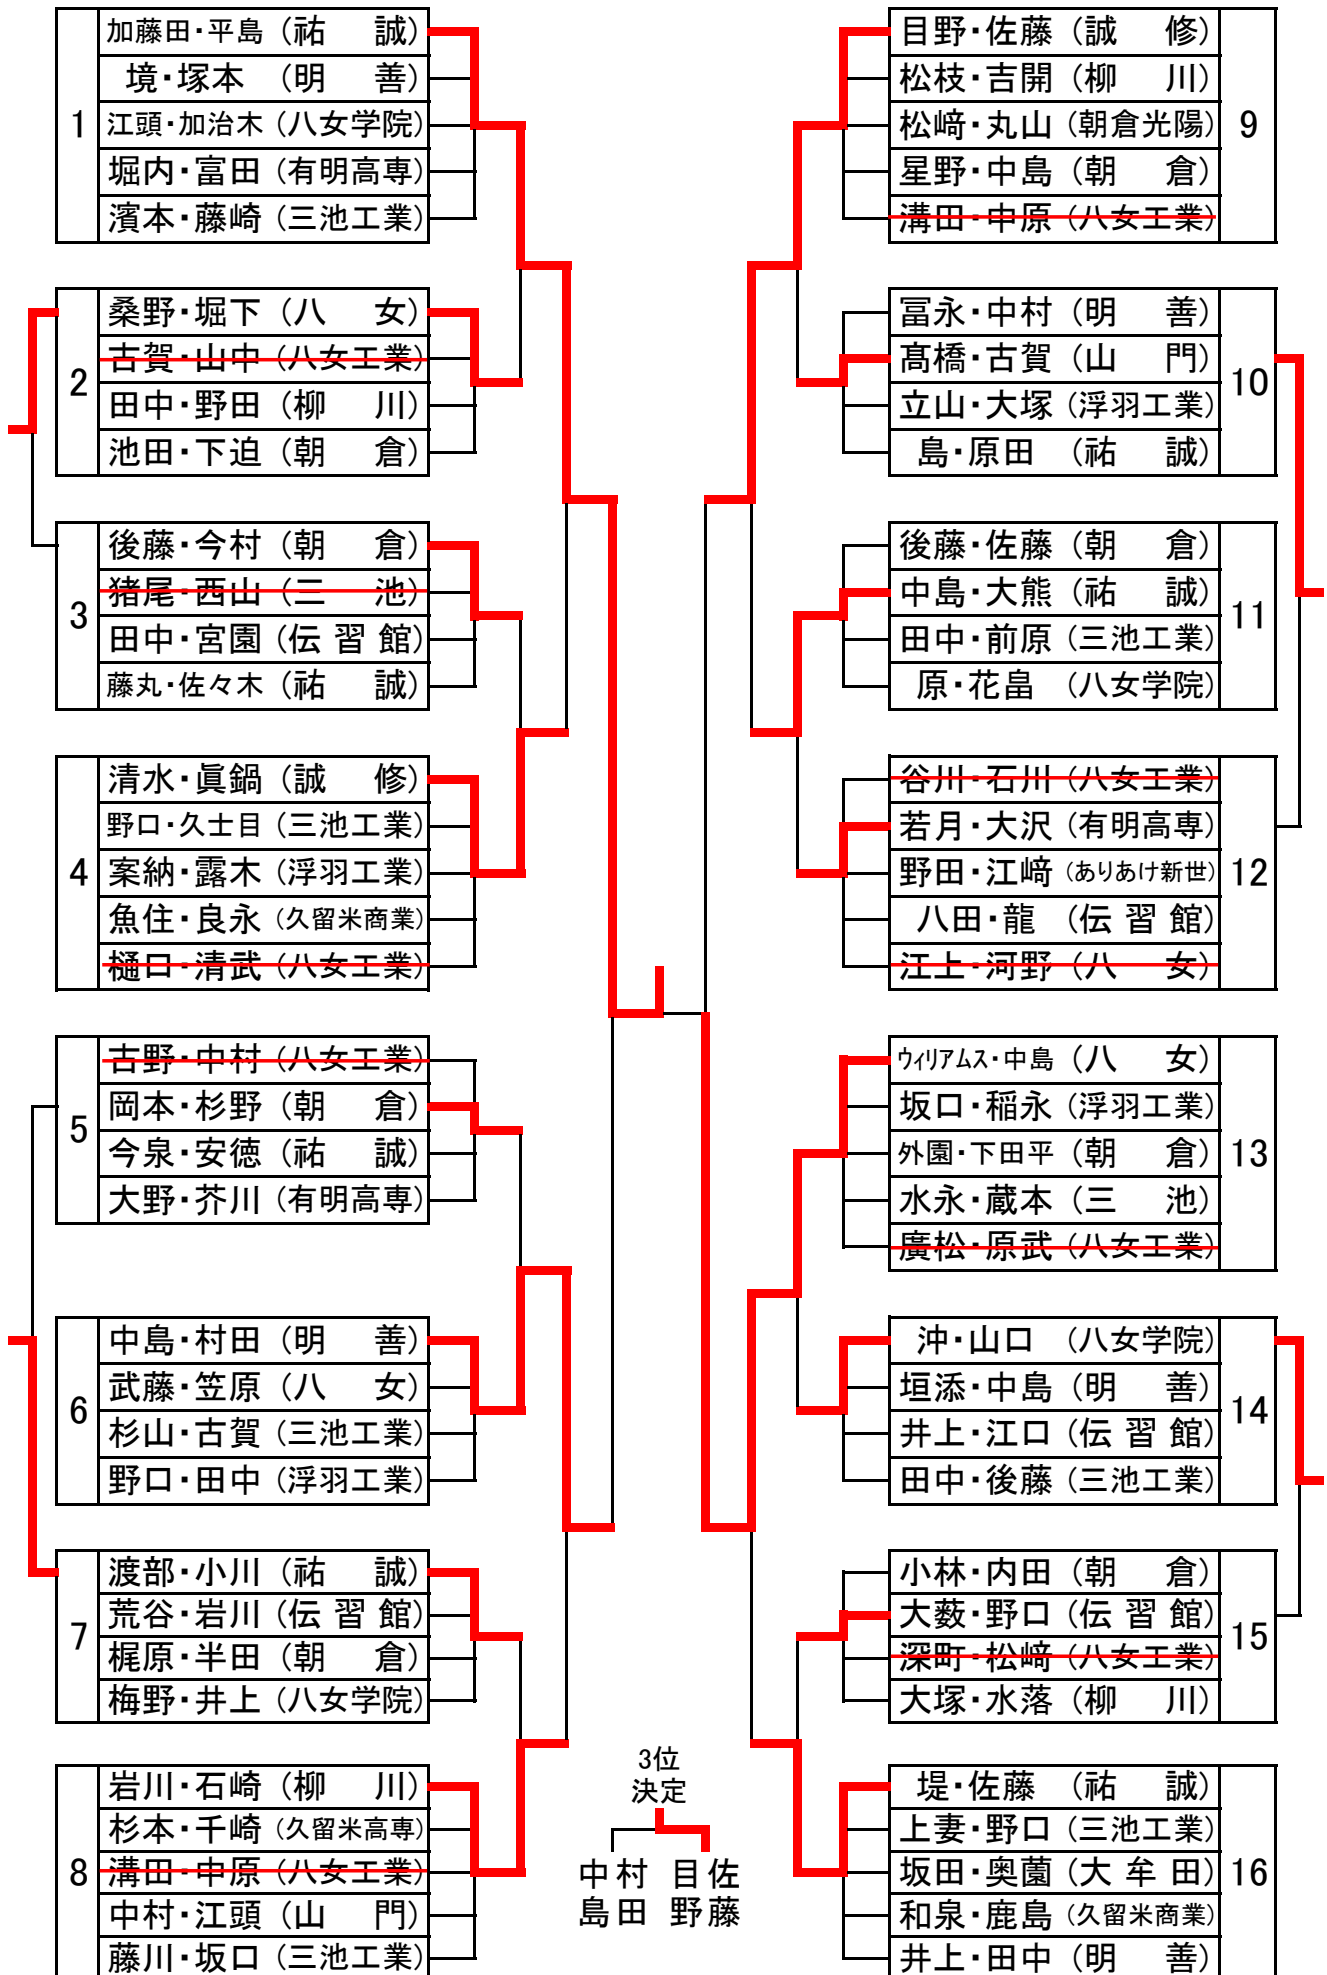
| 1 | 加藤田・平島（祐　誠） |
|---|---|
| | 境・塚本　（明　善） |
| | 江頭・加治木（八女学院） |
| | 堀内・富田（有明高専） |
| | 濱本・藤崎（三池工業） |

| 2 | 桑野・堀下（八　女） |
|---|---|
| | 古賀・山中（八女工業） |
| | 田中・野田（柳　川） |
| | 池田・下迫（朝　倉） |

| 3 | 後藤・今村（朝　倉） |
|---|---|
| | 猪尾・西山（三　池） |
| | 田中・宮園（伝 習 館） |
| | 藤丸・佐々木（祐　誠） |

| 4 | 清水・眞鍋（誠　修） |
|---|---|
| | 野口・久士目（三池工業） |
| | 案納・露木（浮羽工業） |
| | 魚住・良永（久留米商業） |
| | 樋口・清武（八女工業） |

| 5 | 古野・中村（八女工業） |
|---|---|
| | 岡本・杉野（朝　倉） |
| | 今泉・安徳（祐　誠） |
| | 大野・芥川（有明高専） |

| 6 | 中島・村田（明　善） |
|---|---|
| | 武藤・笠原（八　女） |
| | 杉山・古賀（三池工業） |
| | 野口・田中（浮羽工業） |

| 7 | 渡部・小川（祐　誠） |
|---|---|
| | 荒谷・岩川（伝 習 館） |
| | 梶原・半田（朝　倉） |
| | 梅野・井上（八女学院） |

| 8 | 岩川・石崎（柳　川） |
|---|---|
| | 杉本・千崎（久留米高専） |
| | 溝田・中原（八女工業） |
| | 中村・江頭（山　門） |
| | 藤川・坂口（三池工業） |

| 目野・佐藤（誠　修） | 9 |
|---|---|
| 松枝・吉開（柳　川） | |
| 松﨑・丸山（朝倉光陽） | |
| 星野・中島（朝　倉） | |
| 溝田・中原（八女工業） | |

| 冨永・中村（明　善） | 10 |
|---|---|
| 髙橋・古賀（山　門） | |
| 立山・大塚（浮羽工業） | |
| 島・原田　（祐　誠） | |

| 後藤・佐藤（朝　倉） | 11 |
|---|---|
| 中島・大熊（祐　誠） | |
| 田中・前原（三池工業） | |
| 原・花畠　（八女学院） | |

| 谷川・石川（八女工業） | 12 |
|---|---|
| 若月・大沢（有明高専） | |
| 野田・江﨑（ありあけ新世） | |
| 八田・龍　（伝 習 館） | |
| 江上・河野（八　女） | |

| ウィリアムス・中島（八　女） | 13 |
|---|---|
| 坂口・稲永（浮羽工業） | |
| 外園・下田平（朝　倉） | |
| 水永・蔵本（三　池） | |
| 廣松・原武（八女工業） | |

| 沖・山口　（八女学院） | 14 |
|---|---|
| 垣添・中島（明　善） | |
| 井上・江口（伝 習 館） | |
| 田中・後藤（三池工業） | |

| 小林・内田（朝　倉） | 15 |
|---|---|
| 大藪・野口（伝 習 館） | |
| 深町・松﨑（八女工業） | |
| 大塚・水落（柳　川） | |

| 堤・佐藤　（祐　誠） | 16 |
|---|---|
| 上妻・野口（三池工業） | |
| 坂田・奥薗（大 牟 田） | |
| 和泉・鹿島（久留米商業） | |
| 井上・田中（明　善） | |

3位
決定

中村 島田　目佐 野藤